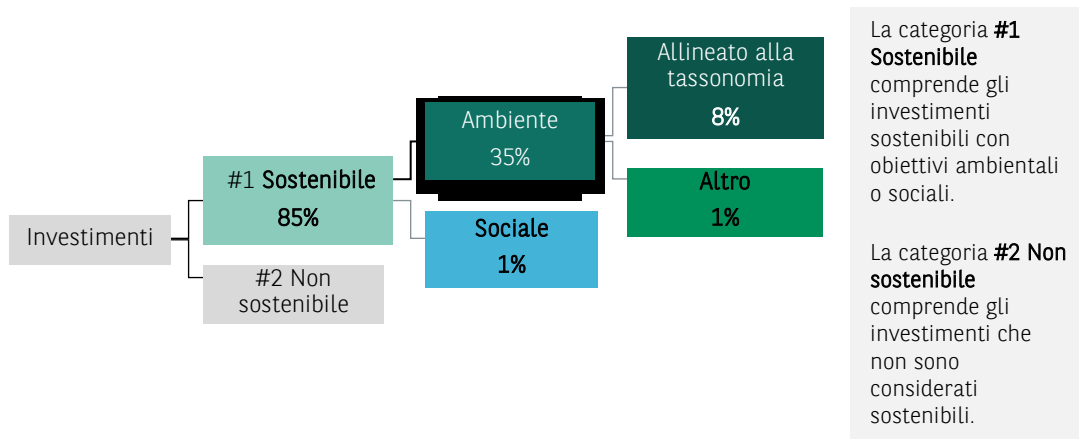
Investimenti

#1 **Sostenibile**
**85%**

#2 Non sostenibile

Ambiente
35%

**Sociale**
**1%**

Allineato alla tassonomia
**8%**

**Altro**
**1%**

La categoria **#1 Sostenibile** comprende gli investimenti sostenibili con obiettivi ambientali o sociali.

La categoria **#2 Non sostenibile** comprende gli investimenti che non sono considerati sostenibili.